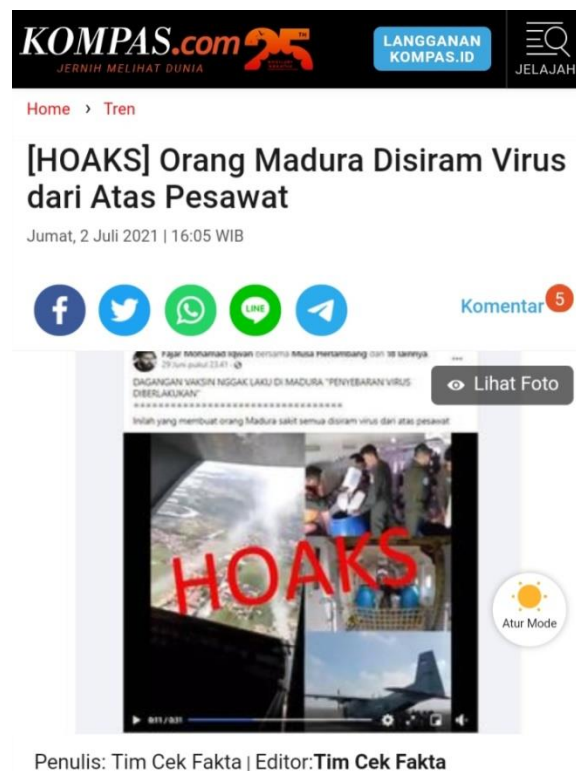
KOMPAS.com 25
JERNIH MELIHAT DUNIA
LANGGANAN KOMPAS.ID
JELAJAH

Home › Tren

[HOAKS] Orang Madura Disiram Virus dari Atas Pesawat

Jumat, 2 Juli 2021 | 16:05 WIB

Komentar 5

Fajar Mohamad Iqwan bersama Musa Hertambang dan 18 lainnya
29 Juni pukul 23.41

DAGANGAN VAKSIN NGGAK LAKU DI MADURA "PENYEBARAN VIRUS DIBERLAKUKAN"
************************************
Inilah yang membuat orang Madura sakit semua disiram virus dari atas pesawat

Lihat Foto

HOAKS

Atur Mode

0:11 / 0:31

Penulis: Tim Cek Fakta | Editor: Tim Cek Fakta